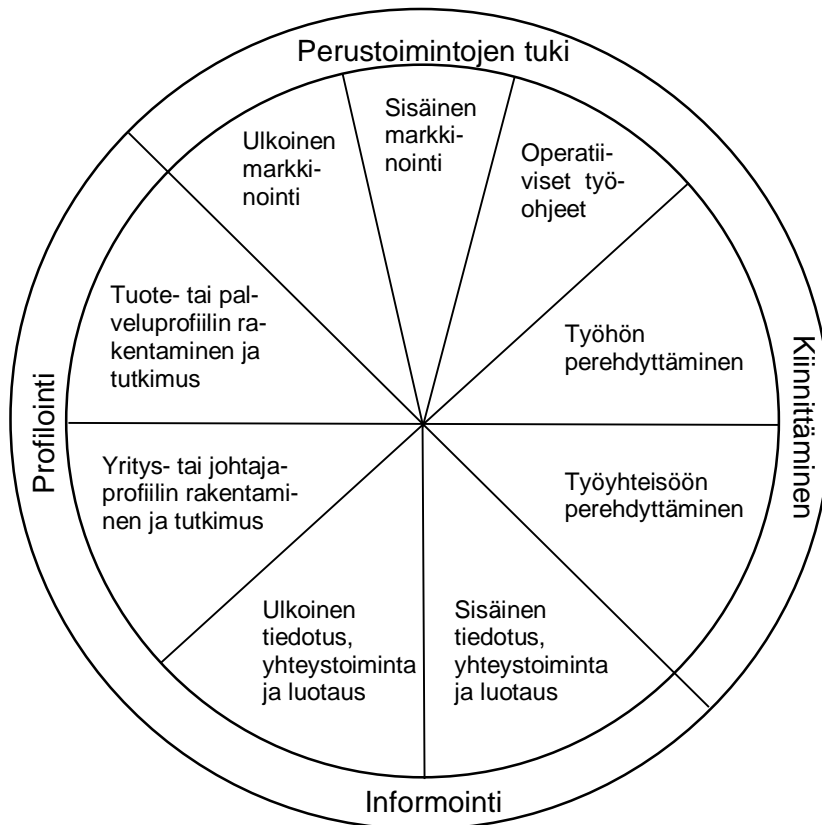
Perustoimintojen tuki

Ulkoinen markkinointi

Sisäinen markkinointi

Operatiiviset työohjeet

Tuote- tai palveluprofiilin rakentaminen ja tutkimus

Työhön perehdyttäminen

Kiinnittäminen

Profilointi

Yritys- tai johtajaprofiilin rakentaminen ja tutkimus

Työyhteisöön perehdyttäminen

Ulkoinen tiedotus, yhteystoiminta ja luotaus

Sisäinen tiedotus, yhteystoiminta ja luotaus

Informointi